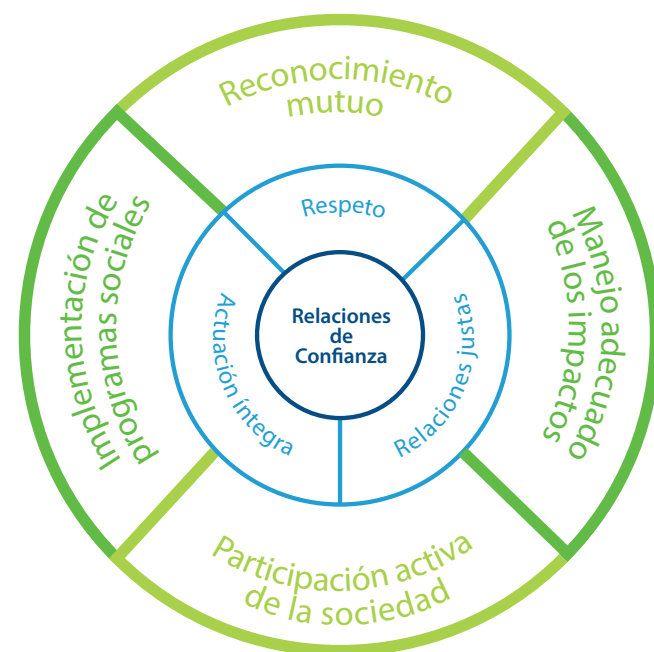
Reconocimiento mutuo

Implementación de programas sociales

Manejo adecuado de los impactos

Respeto

Actuación íntegra

Relaciones de Confianza

Relaciones justas

Participación activa de la sociedad